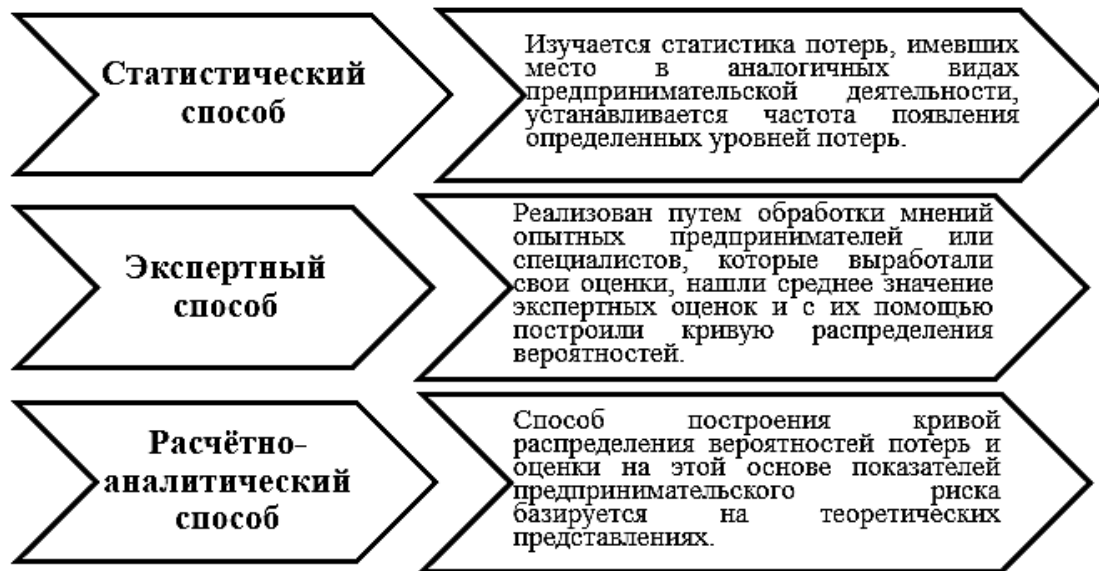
Статистический способ

Изучается статистика потерь, имевших место в аналогичных видах предпринимательской деятельности, устанавливается частота появления определенных уровней потерь.

Экспертный способ

Реализован путем обработки мнений опытных предпринимателей или специалистов, которые выработали свои оценки, нашли среднее значение экспертных оценок и с их помощью построили кривую распределения вероятностей.

Расчётно-аналитический способ

Способ построения кривой распределения вероятностей потерь и оценки на этой основе показателей предпринимательского риска базируется на теоретических представлениях.